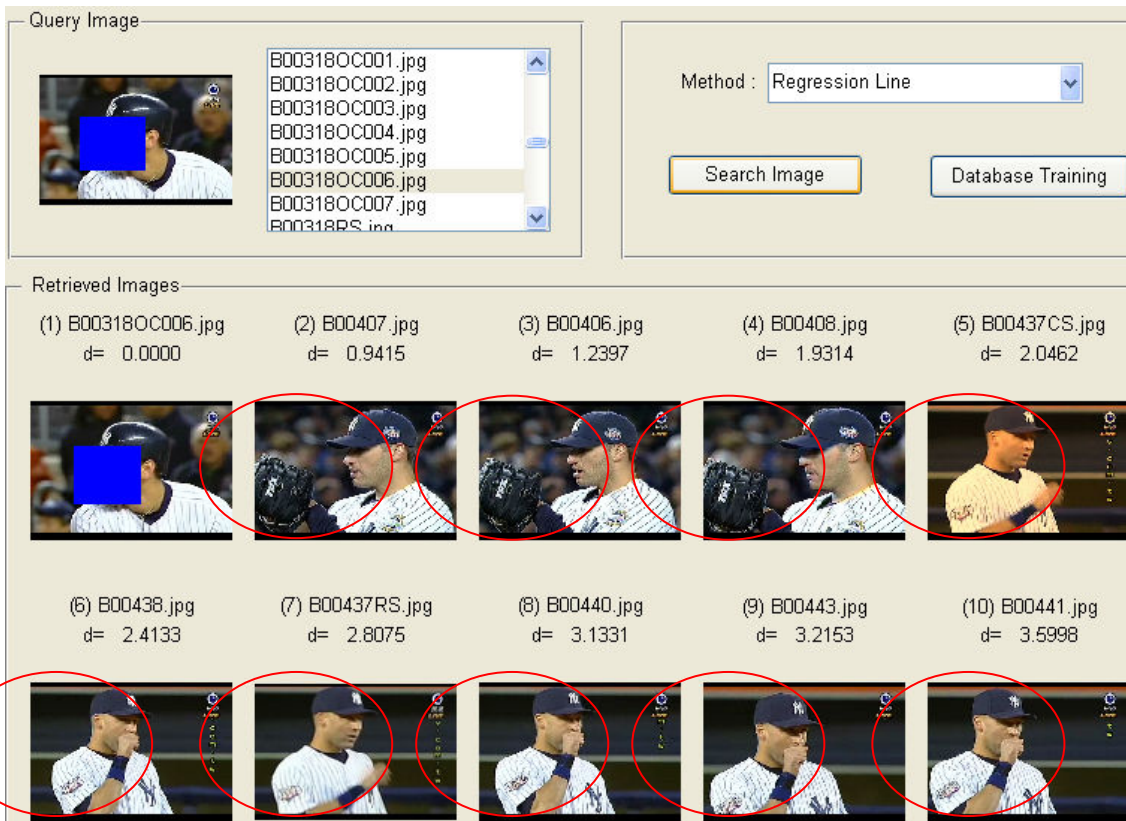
Query Image

B00318OC001.jpg
B00318OC002.jpg
B00318OC003.jpg
B00318OC004.jpg
B00318OC005.jpg
B00318OC006.jpg
B00318OC007.jpg
B00318RS.jpg

Method : Regression Line

Search Image

Database Training

Retrieved Images

(1) B00318OC006.jpg
d= 0.0000

(2) B00407.jpg
d= 0.9415

(3) B00406.jpg
d= 1.2397

(4) B00408.jpg
d= 1.9314

(5) B00437CS.jpg
d= 2.0462

(6) B00438.jpg
d= 2.4133

(7) B00437RS.jpg
d= 2.8075

(8) B00440.jpg
d= 3.1331

(9) B00443.jpg
d= 3.2153

(10) B00441.jpg
d= 3.5998